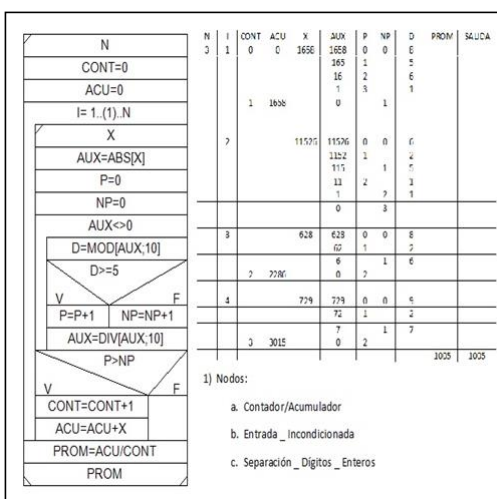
N
CONT=0
ACU=0
I= 1..(1)..N
X
AUX=ABS[X]
P=0
NP=0
AUX<>0
D=MOD[AUX;10]
D>=5
V
F
P=P+1
NP=NP+1
AUX=DIV[AUX;10]
P>NP
V
F
CONT=CONT+1
ACU=ACU+X
PROM=ACU/CONT
PROM

| N | I | CONT | ACU | X | AUX | P | NP | D | PROM | SALIDA |
|---|---|---|---|---|---|---|---|---|---|---|
| 3 | 1 | 0 | 0 | 1658 | 1658 | 0 | 0 | 8 | | |
| | | | | | 165 | 1 | | 5 | | |
| | | | | | 16 | 2 | | 6 | | |
| | | | | | 1 | 3 | | 1 | | |
| | | 1 | 1658 | | 0 | | 1 | | | |
| | 2 | | | 11526 | 11526 | 0 | 0 | 6 | | |
| | | | | | 1152 | 1 | | 2 | | |
| | | | | | 115 | | 1 | 5 | | |
| | | | | | 11 | 2 | | 1 | | |
| | | | | | 1 | | 2 | 1 | | |
| | | | | | 0 | | 3 | | | |
| | 3 | | | 628 | 628 | 0 | 0 | 8 | | |
| | | | | | 62 | 1 | | 2 | | |
| | | | | | 6 | | 1 | 6 | | |
| | | 2 | 2286 | | 0 | 2 | | | | |
| | 4 | | | 729 | 729 | 0 | 0 | 9 | | |
| | | | | | 72 | 1 | | 2 | | |
| | | | | | 7 | | 1 | 7 | | |
| | | 3 | 3015 | | 0 | 2 | | | | |
| | | | | | | | | | 1005 | 1005 |

1) Nodos:

a. Contador/Acumulador

b. Entrada _ Incondicionada

c. Separación _ Dígitos _ Enteros